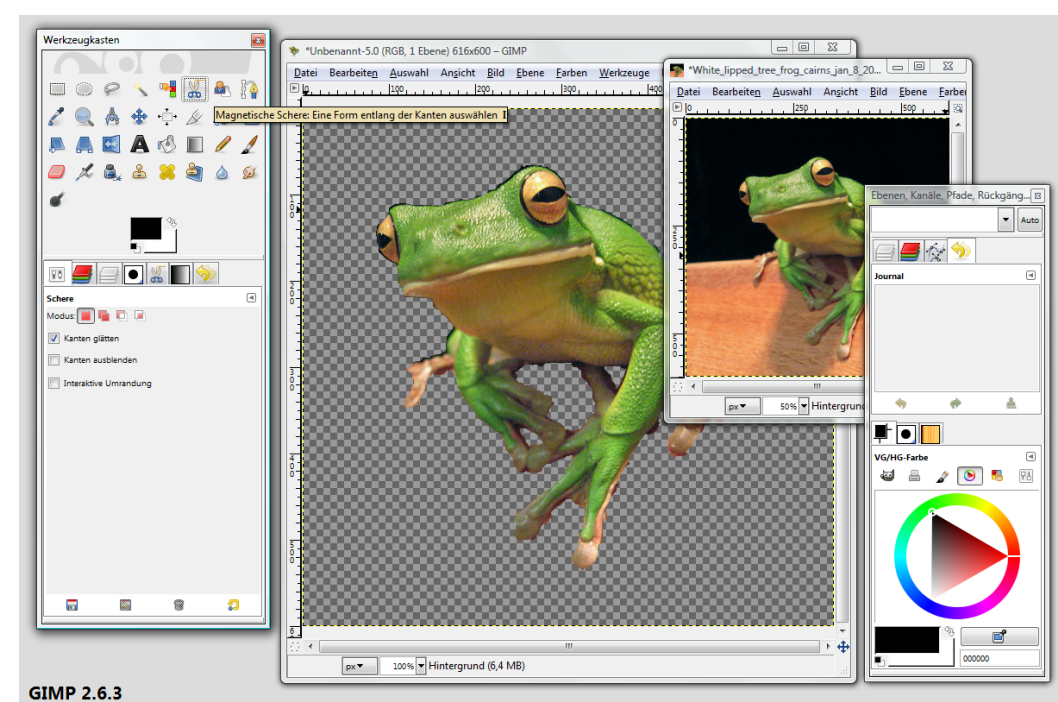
Werkzeugkasten

Magnetische Schere: Eine Form entlang der Kanten auswählen I

Schere

Modus:

Kanten glätten

Kanten ausblenden

Interaktive Umrandung

*Unbenannt-5.0 (RGB, 1 Ebene) 616x600 – GIMP

Datei Bearbeiten Auswahl Ansicht Bild Ebene Farben Werkzeuge

100 200 300 400

px 100% Hintergrund (6,4 MB)

*White_lipped_tree_frog_cairns_jan_8_20...

Datei Bearbeiten Auswahl Ansicht Bild Ebene Farben

250 500

px 50% Hintergrund

Ebenen, Kanäle, Pfade, Rückgäng...

Auto

Journal

VG/HG-Farbe

000000

GIMP 2.6.3